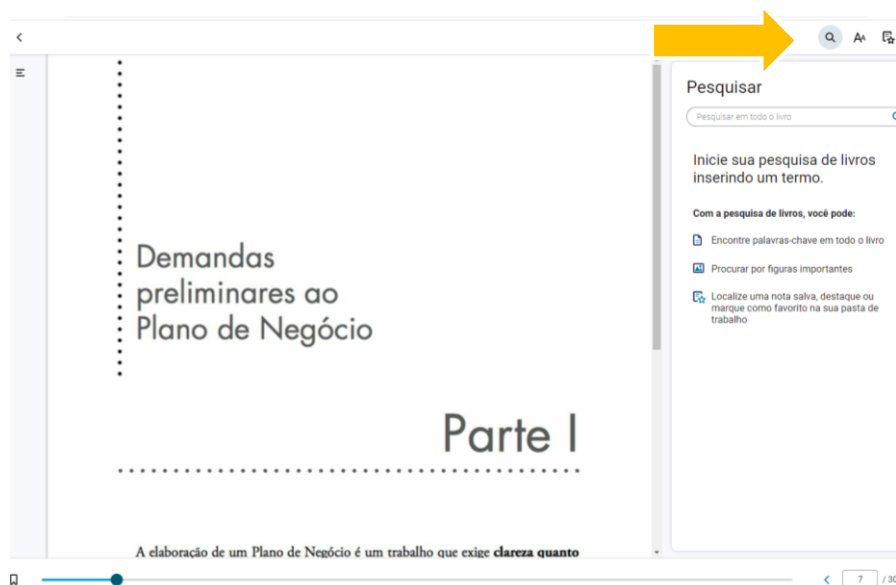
Demandas preliminares ao Plano de Negócio

Parte I

A elaboração de um Plano de Negócio é um trabalho que exige **clareza quanto**

Pesquisar

Pesquisar em todo o livro

Inicie sua pesquisa de livros inserindo um termo.

Com a pesquisa de livros, você pode:

Encontre palavras-chave em todo o livro

Procurar por figuras importantes

Localize uma nota salva, destaque ou marque como favorito na sua pasta de trabalho

7 / 30